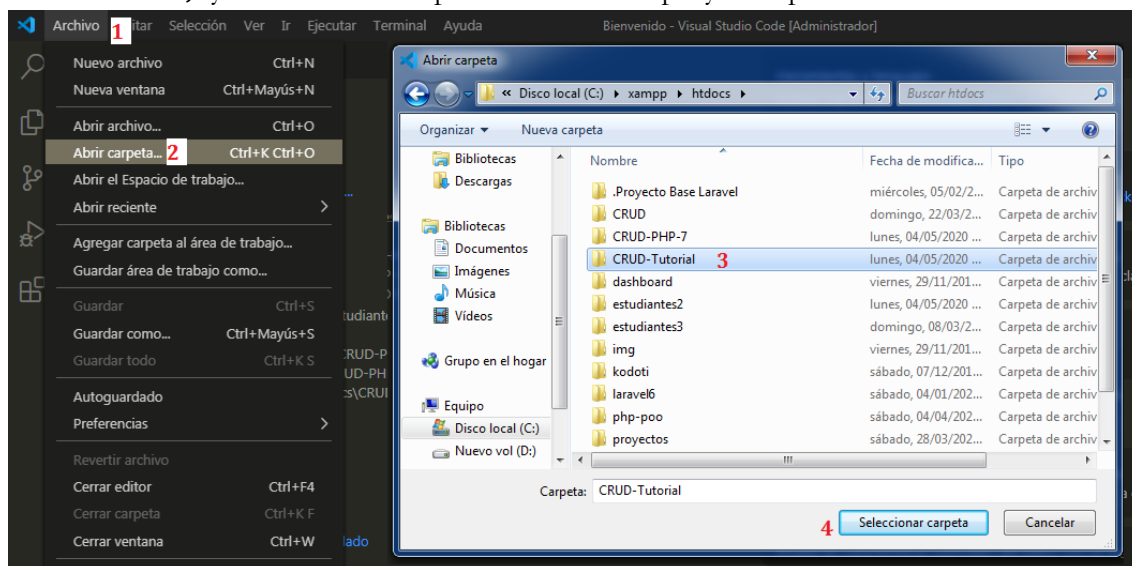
Archivo 1 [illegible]itar Selección Ver Ir Ejecutar Terminal Ayuda Bienvenido - Visual Studio Code [Administrador]

Nuevo archivo Ctrl+N
Nueva ventana Ctrl+Mayús+N
Abrir archivo... Ctrl+O
Abrir carpeta... 2 Ctrl+K Ctrl+O
Abrir el Espacio de trabajo...
Abrir reciente
Agregar carpeta al área de trabajo...
Guardar área de trabajo como...
Guardar Ctrl+S
Guardar como... Ctrl+Mayús+S
Guardar todo Ctrl+K S
Autoguardado
Preferencias
Revertir archivo
Cerrar editor Ctrl+F4
Cerrar carpeta Ctrl+K F
Cerrar ventana Ctrl+W

tudiant
RUD-P
UD-PH
s\CRU
lado

Abrir carpeta
« Disco local (C:) ▸ xampp ▸ htdocs ▸
Buscar htdocs
Organizar ▾ Nueva carpeta

Bibliotecas
Descargas
Bibliotecas
Documentos
Imágenes
Música
Vídeos
Grupo en el hogar
Equipo
Disco local (C:)
Nuevo vol (D:)

| Nombre | Fecha de modifica... | Tipo |
|---|---|---|
| .Proyecto Base Laravel | miércoles, 05/02/2... | Carpeta de archiv |
| CRUD | domingo, 22/03/2... | Carpeta de archiv |
| CRUD-PHP-7 | lunes, 04/05/2020 ... | Carpeta de archiv |
| CRUD-Tutorial 3 | lunes, 04/05/2020 ... | Carpeta de archiv |
| dashboard | viernes, 29/11/201... | Carpeta de archiv |
| estudiantes2 | lunes, 04/05/2020 ... | Carpeta de archiv |
| estudiantes3 | domingo, 08/03/2... | Carpeta de archiv |
| img | viernes, 29/11/201... | Carpeta de archiv |
| kodoti | sábado, 07/12/201... | Carpeta de archiv |
| laravel6 | sábado, 04/01/202... | Carpeta de archiv |
| php-poo | sábado, 04/04/202... | Carpeta de archiv |
| proyectos | sábado, 28/03/202... | Carpeta de archiv |

Carpeta: CRUD-Tutorial
4 Seleccionar carpeta Cancelar